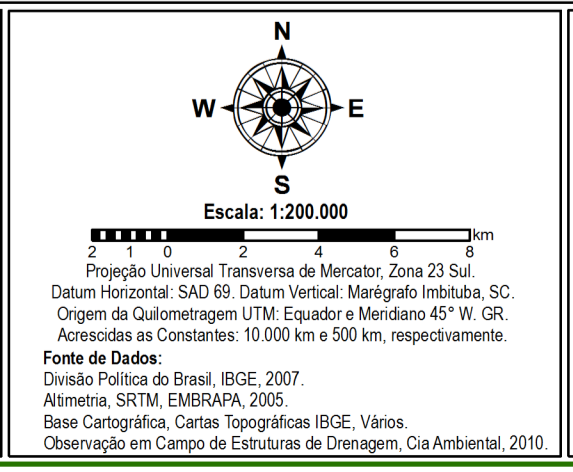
N
W
E
S
Escala: 1:200.000
km
2 1 0 2 4 6 8
Projeção Universal Transversa de Mercator, Zona 23 Sul.
Datum Horizontal: SAD 69. Datum Vertical: Marégrafo Imbituba, SC.
Origem da Quilometragem UTM: Equador e Meridiano 45° W. GR.
Acrescidas as Constantes: 10.000 km e 500 km, respectivamente.

Fonte de Dados:
Divisão Política do Brasil, IBGE, 2007.
Altimetria, SRTM, EMBRAPA, 2005.
Base Cartográfica, Cartas Topográficas IBGE, Vários.
Observação em Campo de Estruturas de Drenagem, Cia Ambiental, 2010.